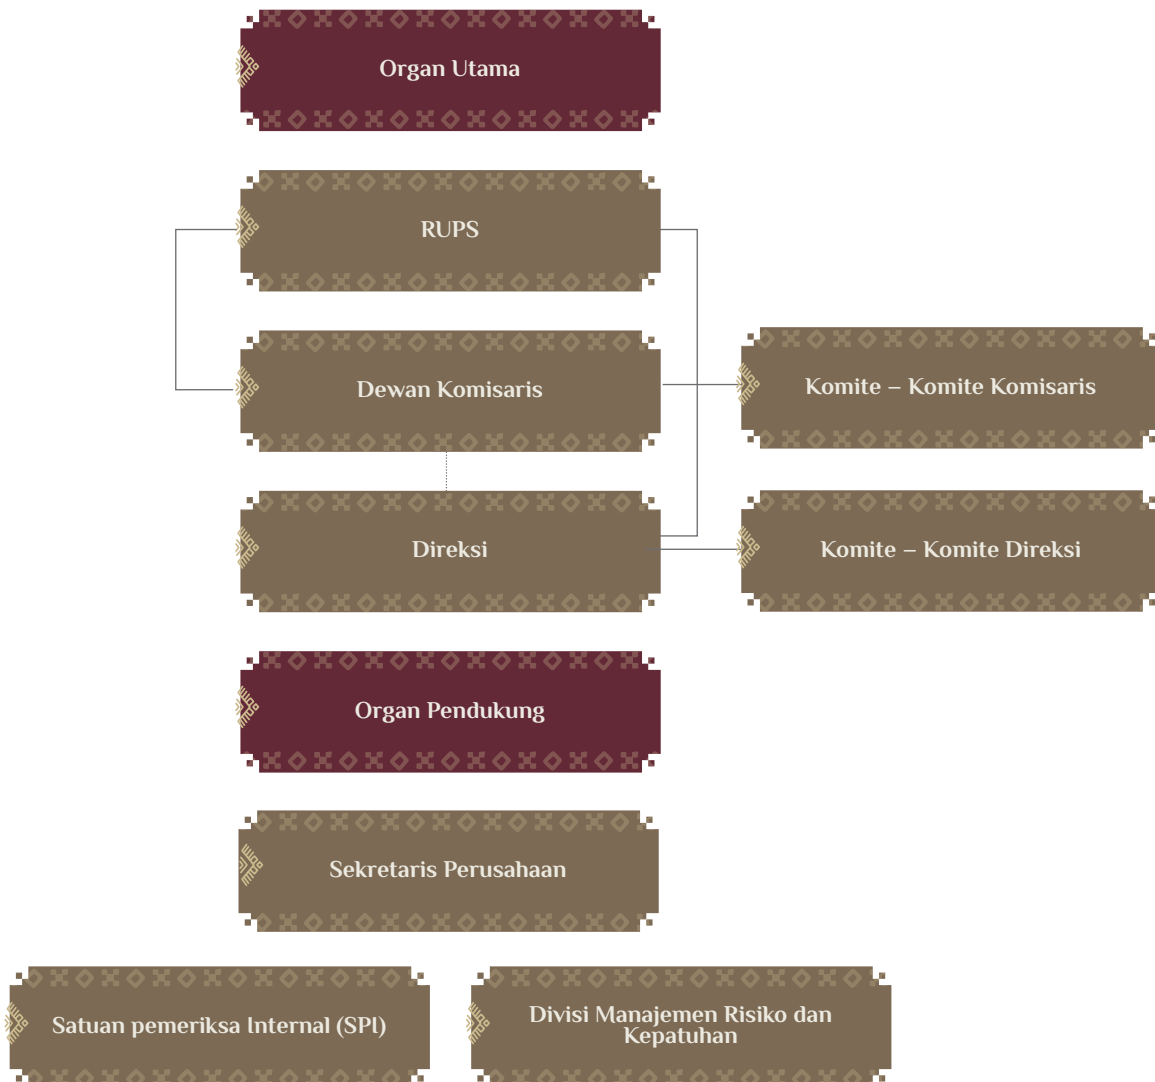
Organ Utama

RUPS

Dewan Komisaris

Komite – Komite Komisaris

Direksi

Komite – Komite Direksi

Organ Pendukung

Sekretaris Perusahaan

Satuan pemeriksa Internal (SPI)

Divisi Manajemen Risiko dan Kepatuhan